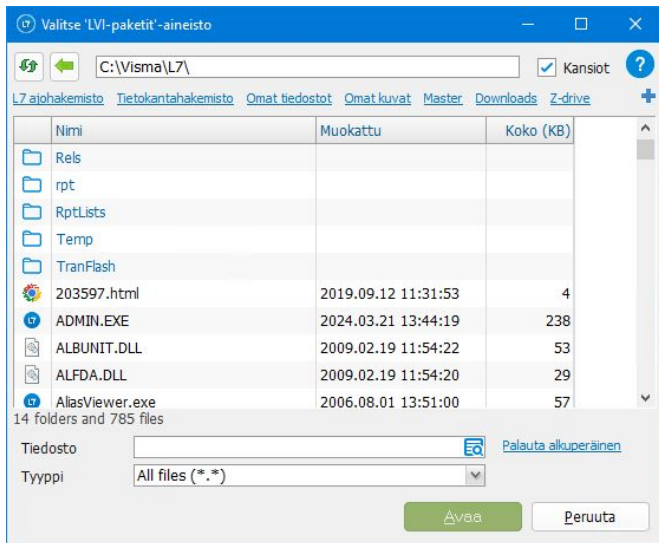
Valitse 'LVI-paketit'-aineisto

C:\Visma\L7\

Kansiot

L7 ajohakemisto Tietokantahakemisto Omat tiedostot Omat kuvat Master Downloads Z-drive

| Nimi | Muokattu | Koko (KB) |
|---|---|---|
| Rels | | |
| rpt | | |
| RptLists | | |
| Temp | | |
| TranFlash | | |
| 203597.html | 2019.09.12 11:31:53 | 4 |
| ADMIN.EXE | 2024.03.21 13:44:19 | 238 |
| ALBUNIT.DLL | 2009.02.19 11:54:22 | 53 |
| ALFDA.DLL | 2009.02.19 11:54:20 | 29 |
| AliasViewer.exe | 2006.08.01 13:51:00 | 57 |

14 folders and 785 files

Tiedosto

Palauta alkuperäinen

Tyyppi All files (*.*)

Avaa Peruuta